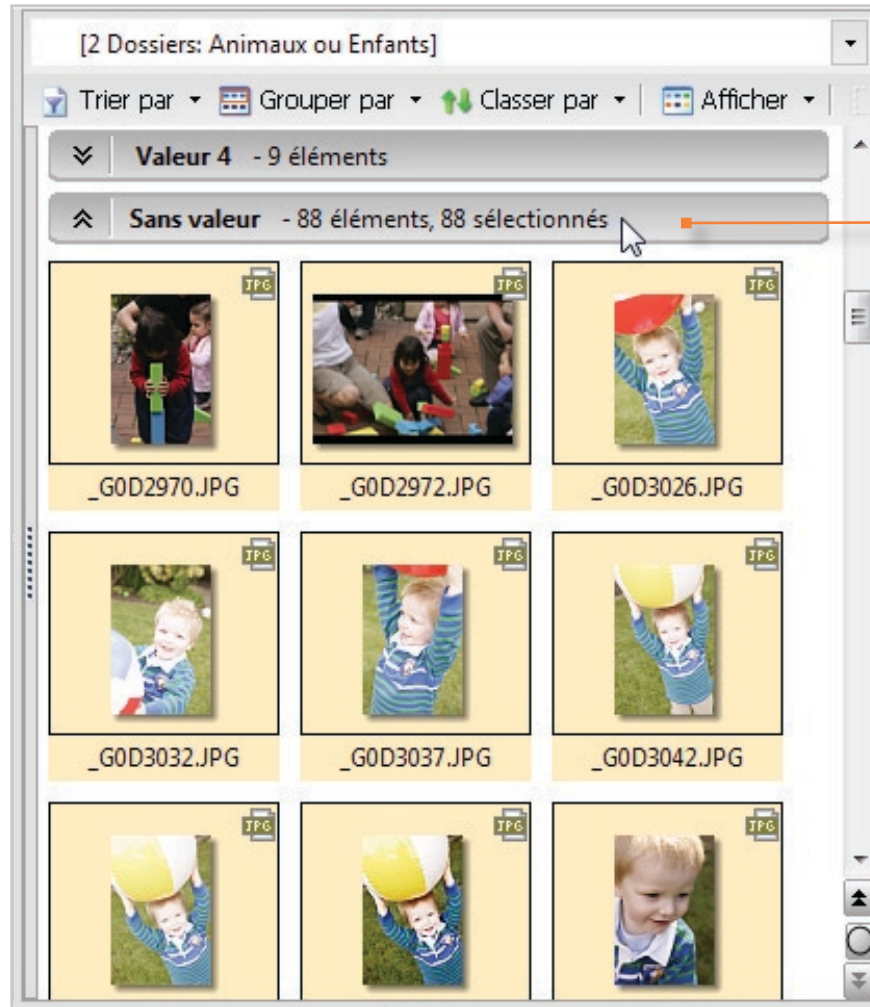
[2 Dossiers: Animaux ou Enfants]

Trier par ▾ Grouper par ▾ Classer par ▾ Afficher ▾

Valeur 4 - 9 éléments

Sans valeur - 88 éléments, 88 sélectionnés

JPG
_G0D2970.JPG

JPG
_G0D2972.JPG

JPG
_G0D3026.JPG

JPG
_G0D3032.JPG

JPG
_G0D3037.JPG

JPG
_G0D3042.JPG

JPG

JPG

JPG